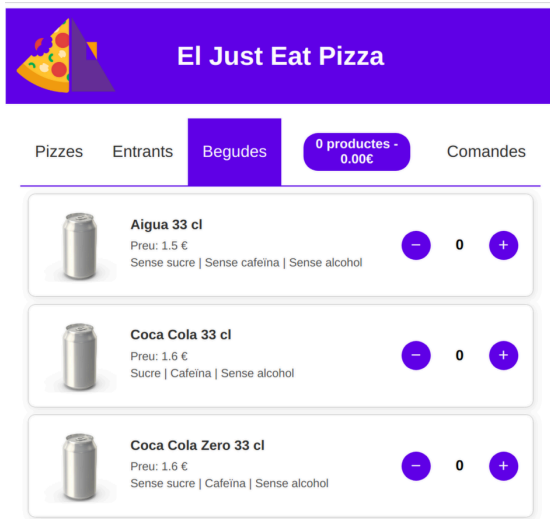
El Just Eat Pizza

Pizzes Entrants Begudes 0 productes - 0.00€ Comandes

Aigua 33 cl
Preu: 1.5 €
Sense sucre | Sense cafeïna | Sense alcohol
− 0 +

Coca Cola 33 cl
Preu: 1.6 €
Sucre | Cafeïna | Sense alcohol
− 0 +

Coca Cola Zero 33 cl
Preu: 1.6 €
Sense sucre | Cafeïna | Sense alcohol
− 0 +